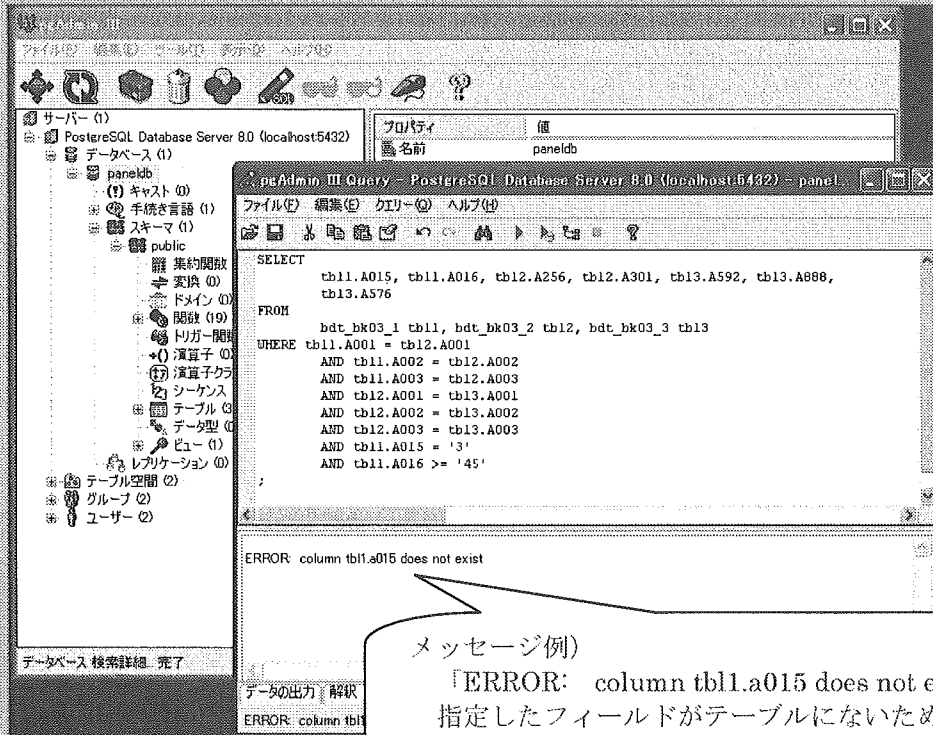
pgAdmin III
ファイル(F) 編集(E) ツール(T) 表示(V) ヘルプ(H)

サーバー (1)
PostgreSQL Database Server 8.0 (localhost:5432)
データベース (1)
paneldb
キャスト (0)
手続き言語 (1)
スキーマ (1)
public
集約関数
変換 (0)
ドメイン (0)
関数 (19)
トリガー関数
演算子 (0)
演算子クラ
シーケンス
テーブル (3
データ型 (0
ビュー (1)
レプリケーション (0)
テーブル空間 (2)
グループ (2)
ユーザー (2)

プロパティ | 値
名前 | paneldb

pgAdmin III Query - PostgreSQL Database Server 8.0 (localhost:5432) - panel
ファイル(F) 編集(E) クエリー(Q) ヘルプ(H)

SELECT
tbl1.A015, tbl1.A016, tbl2.A256, tbl2.A301, tbl3.A592, tbl3.A888, tbl3.A576
FROM
bdt_bk03_1 tbl1, bdt_bk03_2 tbl2, bdt_bk03_3 tbl3
WHERE tbl1.A001 = tbl2.A001
AND tbl1.A002 = tbl2.A002
AND tbl1.A003 = tbl2.A003
AND tbl1.A001 = tbl3.A001
AND tbl2.A002 = tbl3.A002
AND tbl2.A003 = tbl3.A003
AND tbl1.A015 = '3'
AND tbl1.A016 >= '45'
;

ERROR: column tbl1.a015 does not exist

データベース 検索詳細 完了
データの出力 解釈
ERROR: column tbl1

メッセージ例)
「ERROR: column tbl1.a015 does not e
指定したフィールドがテーブルにないため